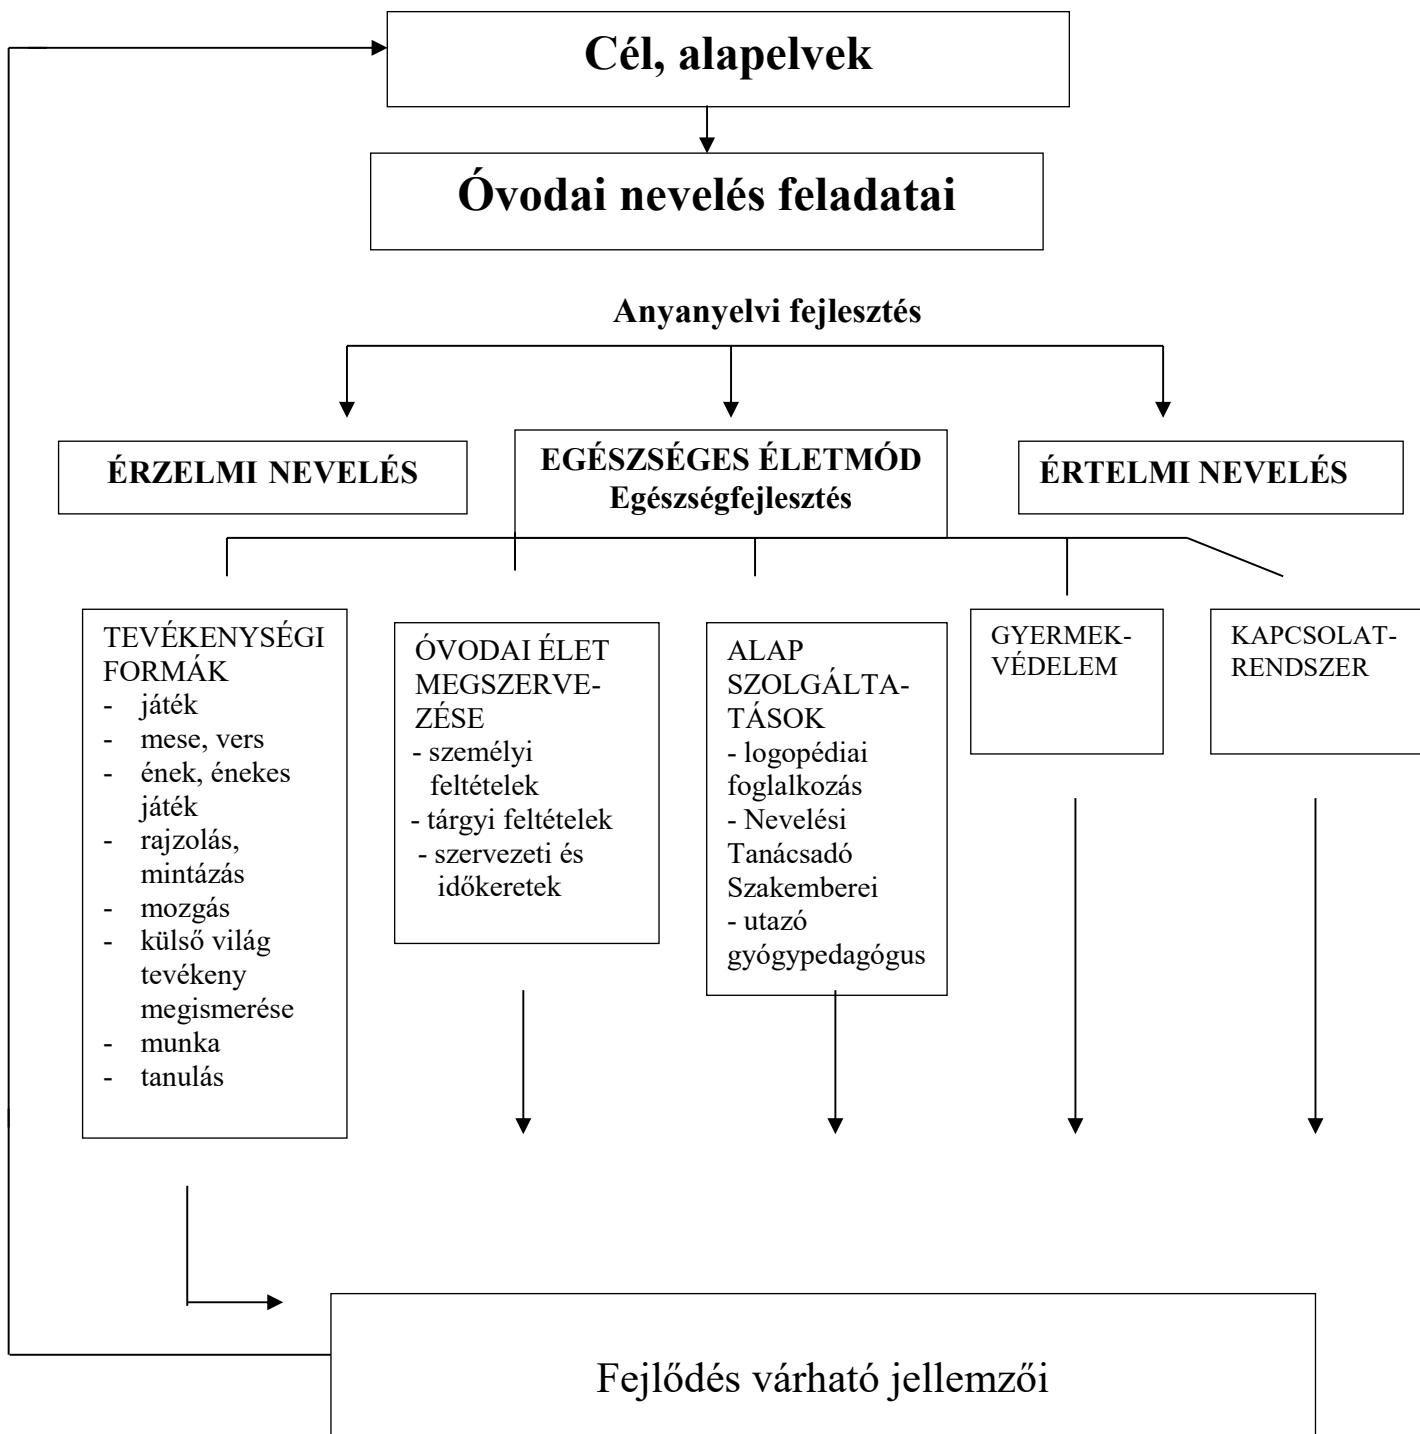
Cél, alapelvek

Óvodai nevelés feladatai

Anyanyelvi fejlesztés

ÉRZELMI NEVELÉS

EGÉSZSÉGES ÉLETMÓD
Egészségfejlesztés

ÉRTELMI NEVELÉS

TEVÉKENYSÉGI FORMÁK
- játék
- mese, vers
- ének, énekes játék
- rajzolás, mintázás
- mozgás
- külső világ tevékeny megismerése
- munka
- tanulás

ÓVODAI ÉLET MEGSZERVEZÉSE
- személyi feltételek
- tárgyi feltételek
- szervezeti és időkeretek

ALAP SZOLGÁLTATÁSOK
- logopédiai foglalkozás
- Nevelési Tanácsadó Szakemberei
- utazó gyógypedagógus

GYERMEKVÉDELEM

KAPCSOLATRENDSZER

Fejlődés várható jellemzői